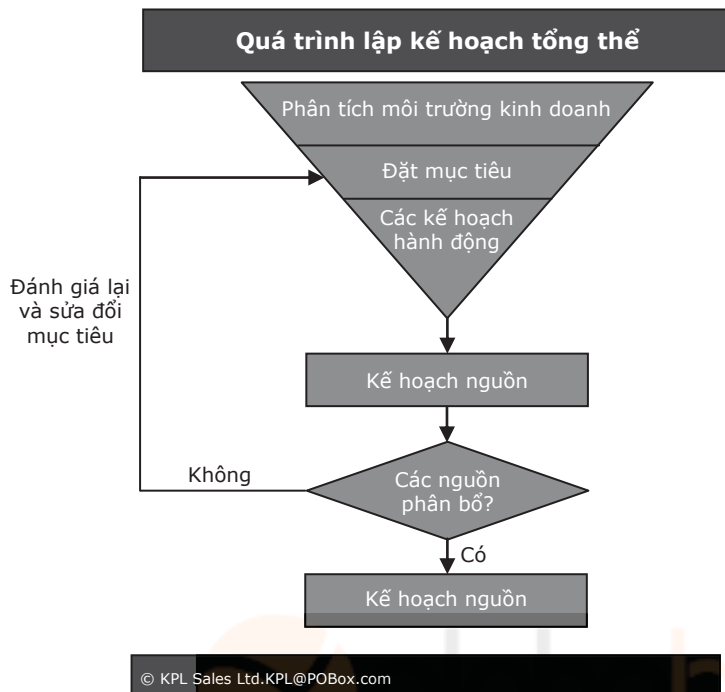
Quá trình lập kế hoạch tổng thể

Phân tích môi trường kinh doanh

Đặt mục tiêu

Các kế hoạch hành động

Đánh giá lại và sửa đổi mục tiêu

Kế hoạch nguồn

Không

Các nguồn phân bổ?

Có

Kế hoạch nguồn

© KPL Sales Ltd.KPL@POBox.com